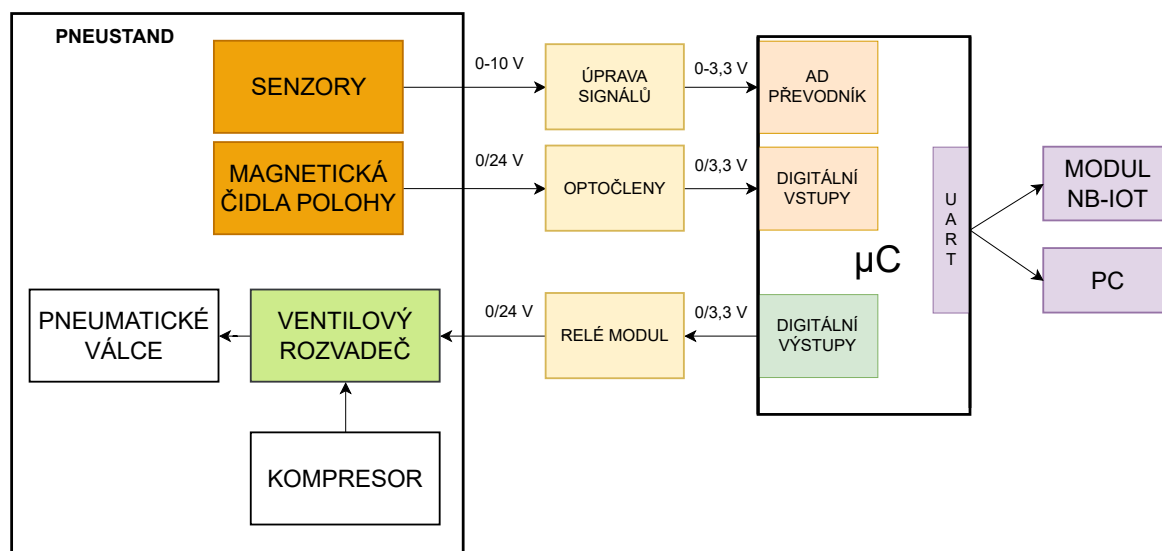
PNEUSTAND

SENZORY

MAGNETICKÁ ČIDLA POLOHY

PNEUMATICKÉ VÁLCE

VENTILOVÝ ROZVADEČ

KOMPRESOR

0-10 V

0/24 V

0/24 V

ÚPRAVA SIGNÁLŮ

OPTOČLENY

RELÉ MODUL

0-3,3 V

0/3,3 V

0/3,3 V

AD PŘEVODNÍK

DIGITÁLNÍ VSTUPY

DIGITÁLNÍ VÝSTUPY

μC

U A R T

MODUL NB-IOT

PC